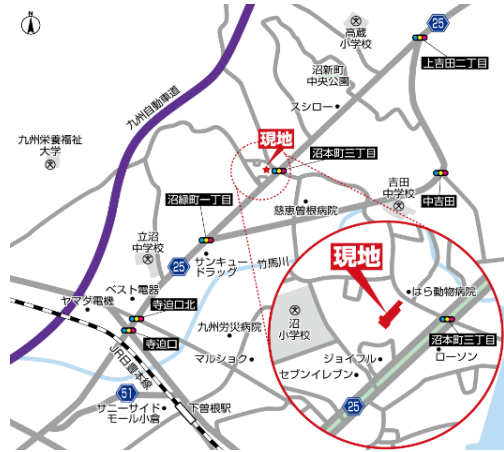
N

高蔵小学校

25

上吉田二丁目

沼新町中央公園

九州自動車道

スシロー

九州栄養福祉大学

現地

沼本町三丁目

吉田中学校

中吉田

沼緑町一丁目

慈恵曽根病院

立沼中学校

25

サンキュードラッグ

竹馬川

現地

ベスト電器

ヤマダ電機

寺迫口北

はら動物病院

九州労災病院

沼小学校

沼本町三丁目

寺迫口

ローソン

マルショク

ジョイフル

JR日豊本線

セブンイレブン

51

25

サニーサイドモール小倉

下曽根駅